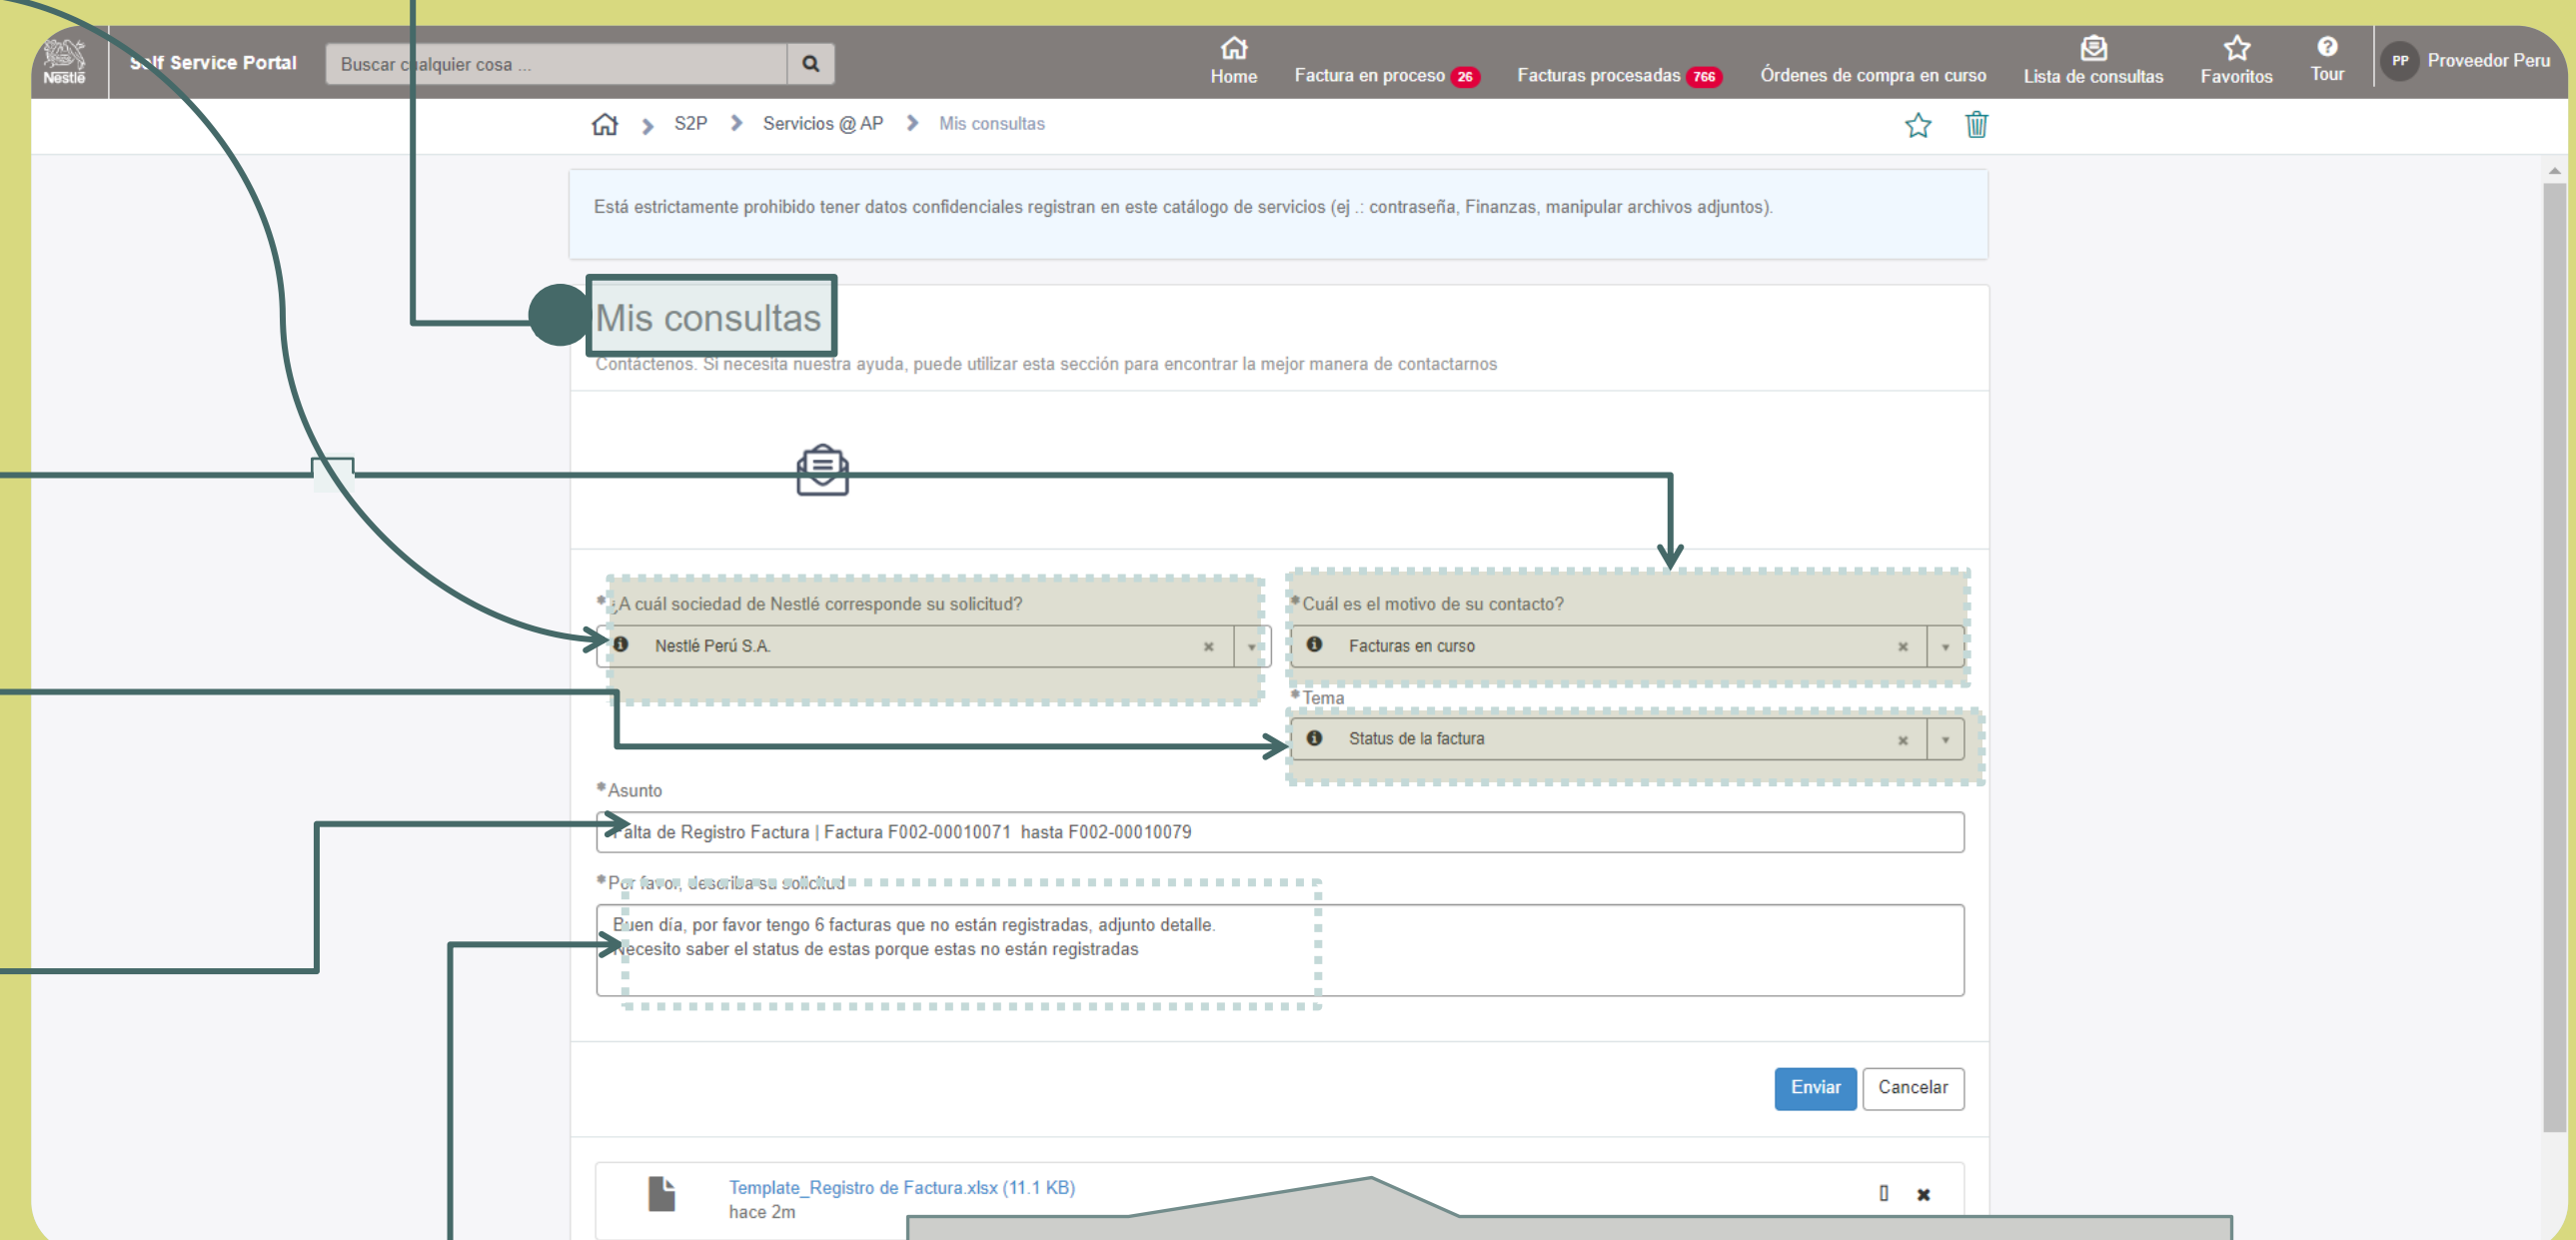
Nestlé

S lf Service Portal

Buscar c alquier cosa ...

Home

Factura en proceso 26

Facturas procesadas 766

Órdenes de compra en curso

Lista de consultas

Favoritos

Tour

PP Proveedor Peru

S2P > Servicios @ AP > Mis consultas

Está estrictamente prohibido tener datos confidenciales registran en este catálogo de servicios (ej .: contraseña, Finanzas, manipular archivos adjuntos).

Mis consultas

Contáctenos. Si necesita nuestra ayuda, puede utilizar esta sección para encontrar la mejor manera de contactarnos

*¿A cuál sociedad de Nestlé corresponde su solicitud?

Nestlé Perú S.A.

*Cuál es el motivo de su contacto?

Facturas en curso

*Tema

Status de la factura

*Asunto

alta de Registro Factura | Factura F002-00010071 hasta F002-00010079

*Por favor, describa su solicitud

B uen día, por favor tengo 6 facturas que no están registradas, adjunto detalle.
ecesito saber el status de estas porque estas no están registradas

Enviar

Cancelar

Template_Registro de Factura.xlsx (11.1 KB)

hace 2m